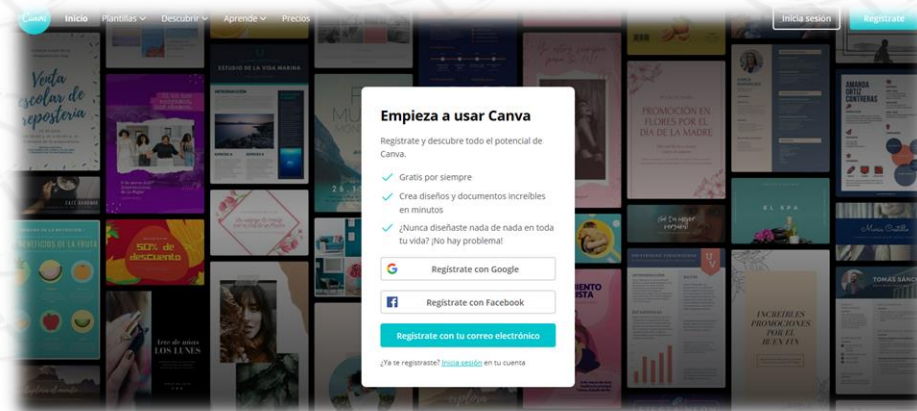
Canva Inicio Plantillas Descubrir Aprende Precios

Inicia sesión Regístrate

Empieza a usar Canva

Regístrate y descubre todo el potencial de Canva.

Gratis por siempre

Crea diseños y documentos increíbles en minutos

¿Nunca diseñaste nada de nada en toda tu vida? ¡No hay problema!

Regístrate con Google

Regístrate con Facebook

Regístrate con tu correo electrónico

¿Ya te registraste? Inicia sesión en tu cuenta

Venta escolar de repostería

ESTUDIO DE LA VIDA MARINA

PROMOCIÓN EN FLORES POR EL DÍA DE LA MADRE

AMARON ORTIZ CONTRERAS

50% de descuento

BENEFICIOS DE LA FRUTA

EL SPA

Arte de unas LOS LUNES

INCREÍBLES PROMOCIONES POR EL BUEN FIN

TOMÁS SÁNC

explora